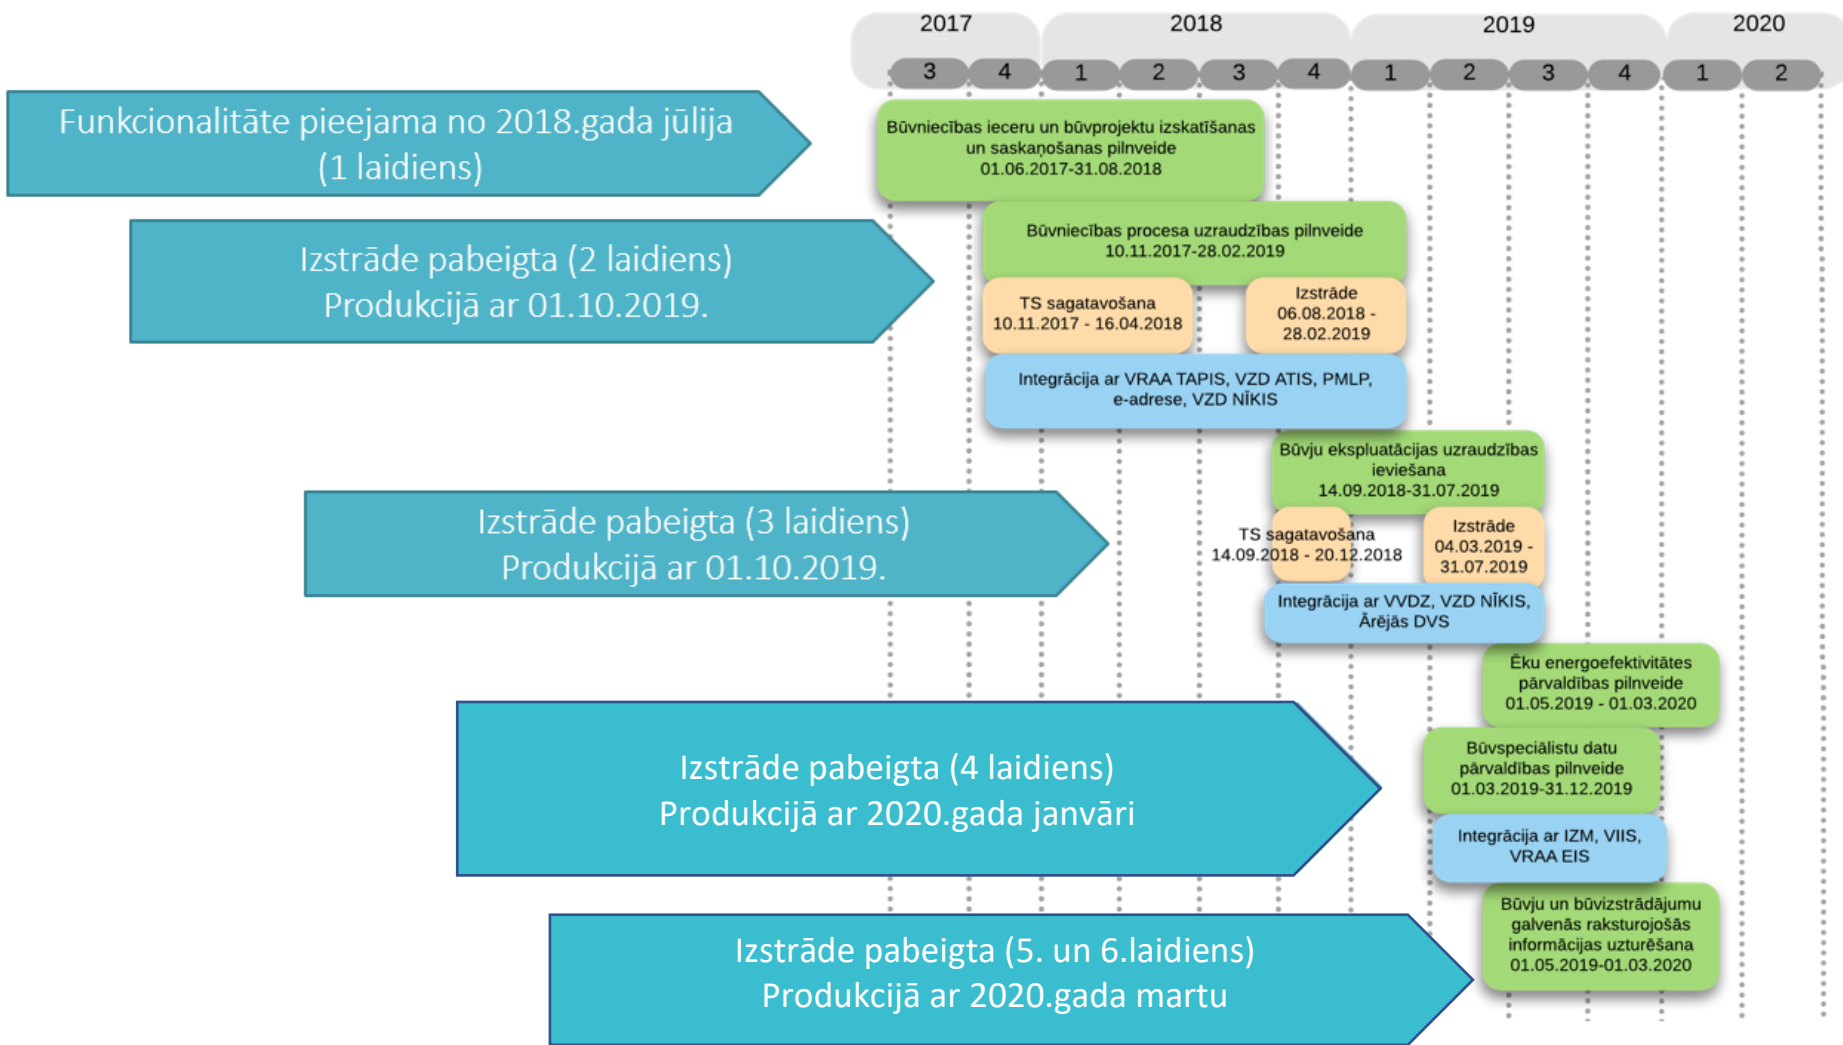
2017 2018 2019 2020

3 4 1 2 3 4 1 2 3 4 1 2

Funkcionalitāte pieejama no 2018.gada jūlija (1 laidiens)

Būvniecības ieceru un būvprojektu izskatīšanas un saskaņošanas pilnveide 01.06.2017-31.08.2018

Izstrāde pabeigta (2 laidiens) Produkcijā ar 01.10.2019.

Būvniecības procesa uzraudzības pilnveide 10.11.2017-28.02.2019

TS sagatavošana 10.11.2017 - 16.04.2018

Izstrāde 06.08.2018 - 28.02.2019

Integrācija ar VRAA TAPIS, VZD ATIS, PMLP, e-adrese, VZD NĪKIS

Būvju ekspluatācijas uzraudzības ieviešana 14.09.2018-31.07.2019

Izstrāde pabeigta (3 laidiens) Produkcijā ar 01.10.2019.

TS sagatavošana 14.09.2018 - 20.12.2018

Izstrāde 04.03.2019 - 31.07.2019

Integrācija ar VVDZ, VZD NĪKIS, Ārējās DVS

Ēku energoefektivitātes pārvaldības pilnveide 01.05.2019 - 01.03.2020

Izstrāde pabeigta (4 laidiens) Produkcijā ar 2020.gada janvāri

Būvspeciālistu datu pārvaldības pilnveide 01.03.2019-31.12.2019

Integrācija ar IZM, VIIS, VRAA EIS

Izstrāde pabeigta (5. un 6.laidiens) Produkcijā ar 2020.gada martu

Būvju un būvizstrādājumu galvenās raksturojošās informācijas uzturēšana 01.05.2019-01.03.2020